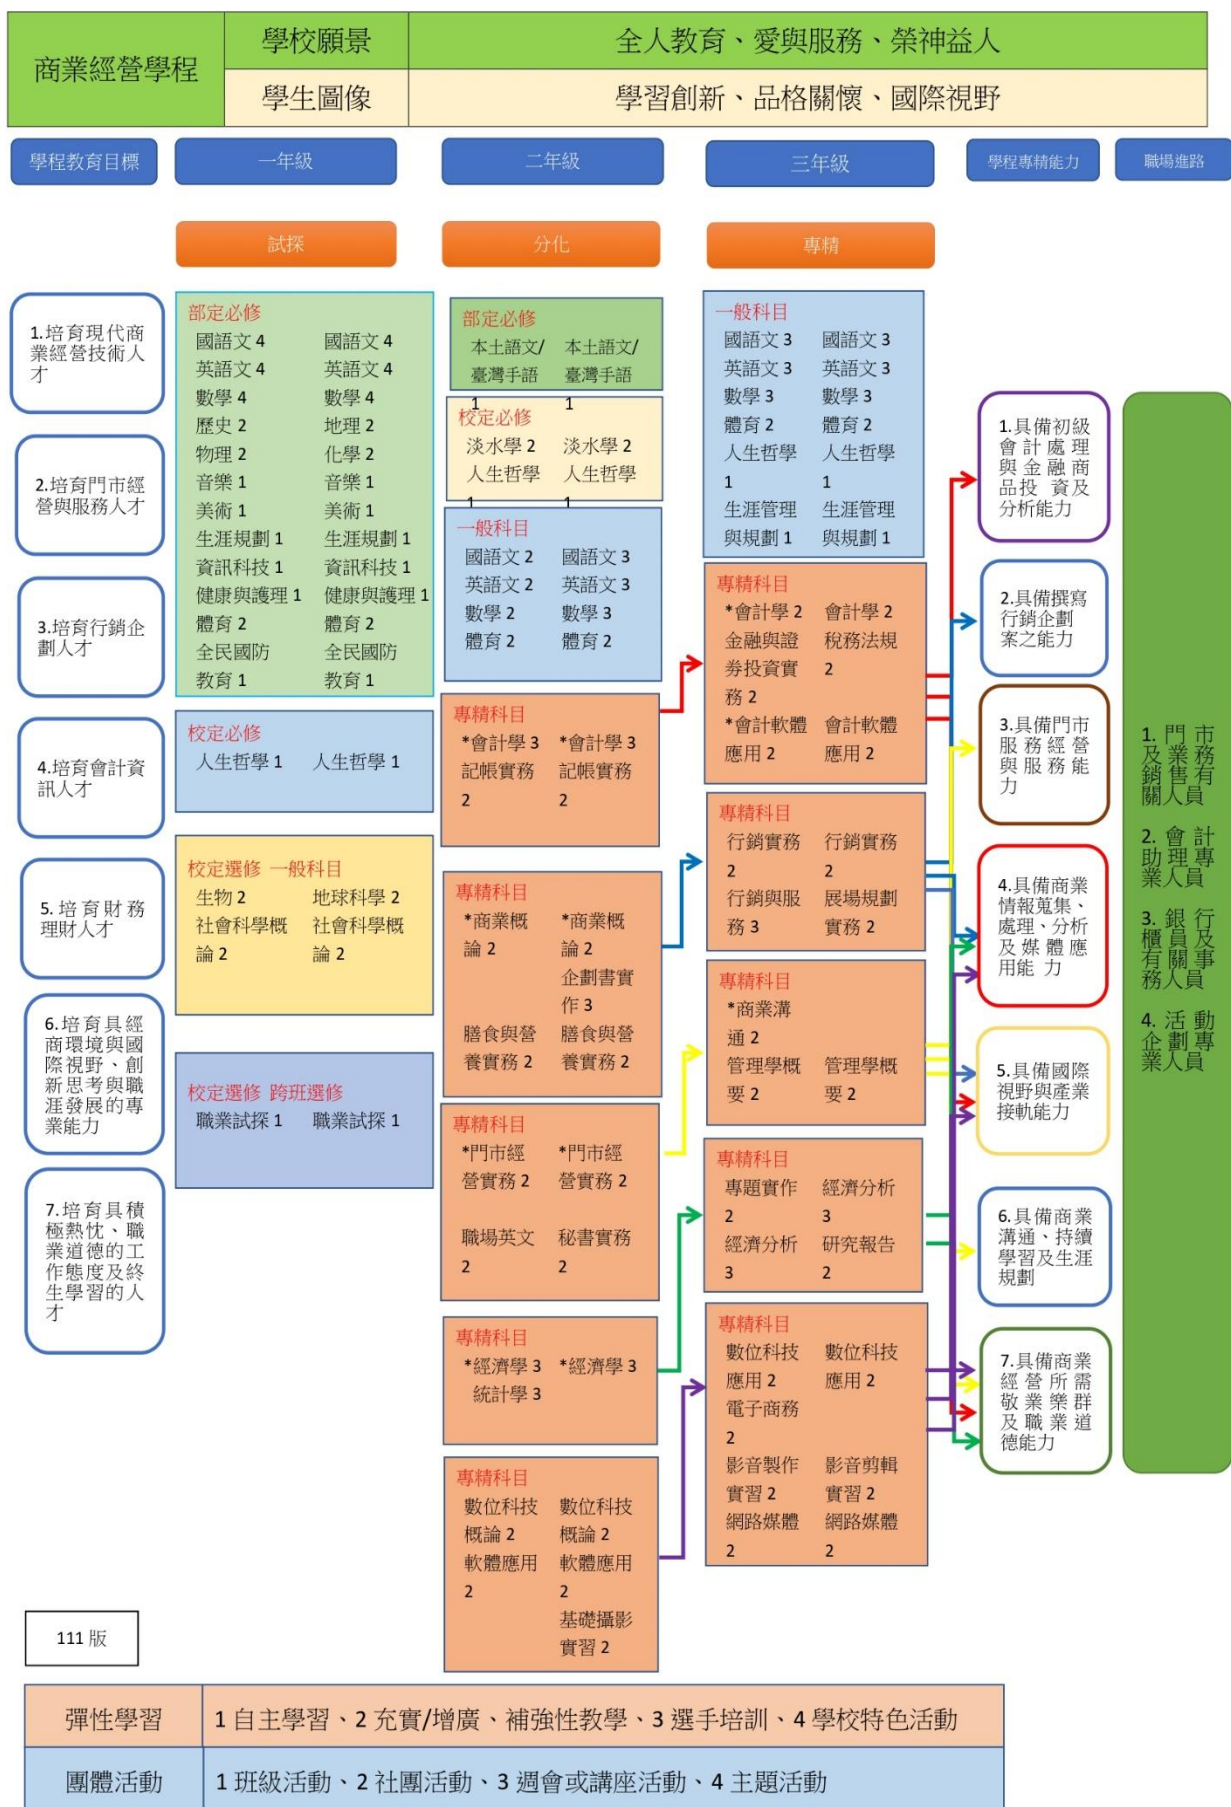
| 商業經營學程 | 學校願景 | 全人教育、愛與服務、榮神益人 |
|---|---|---|
| | 學生圖像 | 學習創新、品格關懷、國際視野 |

學程教育目標

一年級

二年級

三年級

學程專精能力

職場進路

試探

分化

專精

1.培育現代商業經營技術人才

2.培育門市經營與服務人才

3.培育行銷企劃人才

4.培育會計資訊人才

5.培育財務理財人才

6.培育具經商環境與國際視野、創新思考與職涯發展的專業能力

7.培育具積極熱忱、職業道德的工作態度及終生學習的人才

部定必修
國語文 4 國語文 4
英語文 4 英語文 4
數學 4 數學 4
歷史 2 地理 2
物理 2 化學 2
音樂 1 音樂 1
美術 1 美術 1
生涯規劃 1 生涯規劃 1
資訊科技 1 資訊科技 1
健康與護理 1 健康與護理 1
體育 2 體育 2
全民國防 全民國防
教育 1 教育 1

校定必修
人生哲學 1 人生哲學 1

校定選修 一般科目
生物 2 地球科學 2
社會科學概論 2 社會科學概論 2

校定選修 跨班選修
職業試探 1 職業試探 1

部定必修
本土語文/臺灣手語 1 本土語文/臺灣手語 1

校定必修
淡水學 2 淡水學 2
人生哲學 1 人生哲學 1

一般科目
國語文 2 國語文 3
英語文 2 英語文 3
數學 2 數學 3
體育 2 體育 2

專精科目
*會計學 3 *會計學 3
記帳實務 2 記帳實務 2

專精科目
*商業概論 2 *商業概論 2
企劃書實作 3
膳食與營養實務 2 膳食與營養實務 2

專精科目
*門市經營實務 2 *門市經營實務 2
職場英文 2 秘書實務 2

專精科目
*經濟學 3 *經濟學 3
統計學 3

專精科目
數位科技概論 2 數位科技概論 2
軟體應用 2 軟體應用 2
基礎攝影實習 2

一般科目
國語文 3 國語文 3
英語文 3 英語文 3
數學 3 數學 3
體育 2 體育 2
人生哲學 1 人生哲學 1
生涯管理與規劃 1 生涯管理與規劃 1

專精科目
*會計學 2 會計學 2
金融與證券投資實務 2 稅務法規 2
*會計軟體應用 2 會計軟體應用 2

專精科目
行銷實務 2 行銷實務 2
行銷與服務 3 展場規劃實務 2

專精科目
*商業溝通 2
管理學概要 2 管理學概要 2

專精科目
專題實作 2 經濟分析 3
經濟分析 3 研究報告 2

專精科目
數位科技應用 2 數位科技應用 2
電子商務 2
影音製作實習 2 影音剪輯實習 2
網路媒體 2 網路媒體 2

1.具備初級會計處理與金融商品投資及分析能力

2.具備撰寫行銷企劃案之能力

3.具備門市服務經營與服務能力

4.具備商業情報蒐集、處理、分析及媒體應用能力

5.具備國際視野與產業接軌能力

6.具備商業溝通、持續學習及生涯規劃

7.具備商業經營所需敬業樂群及職業道德能力

1. 門市及業務銷售有關人員
2. 會計助理專業人員
3. 銀行櫃員及有關事務人員
4. 活動企劃專業人員

111 版

| 彈性學習 | 1 自主學習、2 充實/增廣、補強性教學、3 選手培訓、4 學校特色活動 |
|---|---|
| 團體活動 | 1 班級活動、2 社團活動、3 週會或講座活動、4 主題活動 |